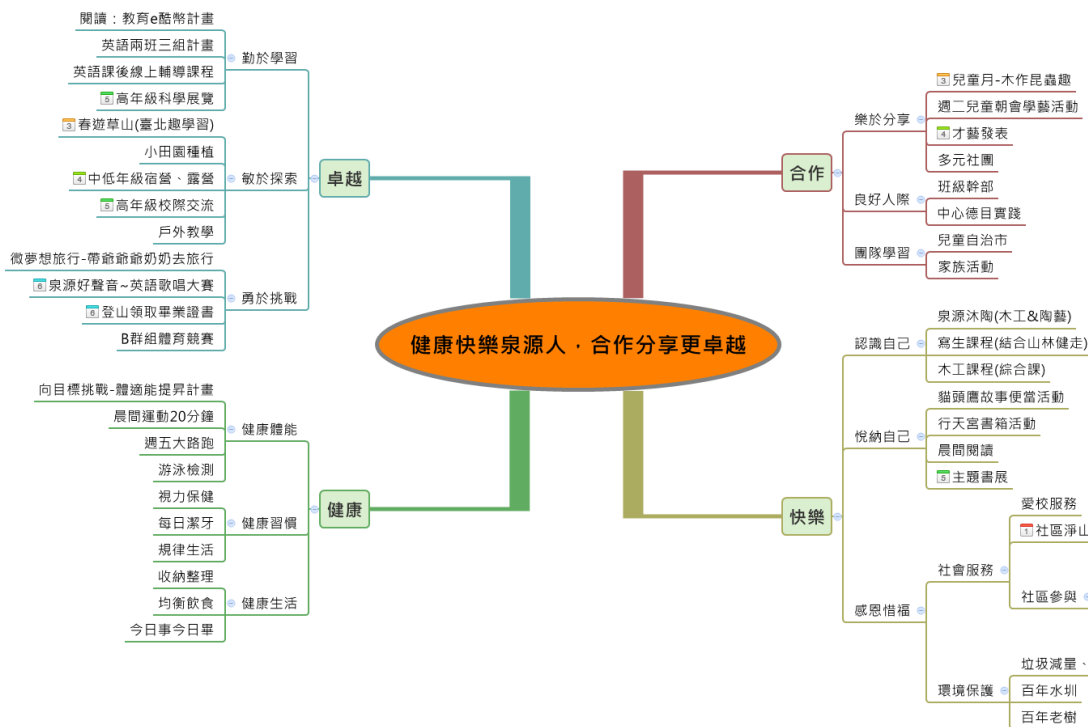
健康快樂泉源人，合作分享更卓越

卓越

勤於學習
閱讀：教育e酷幣計畫
英語兩班三組計畫
英語課後線上輔導課程
5 高年級科學展覽

敏於探索
3 春遊草山(臺北趣學習)
小田園種植
4 中低年級宿營、露營
5 高年級校際交流
戶外教學

勇於挑戰
微夢想旅行-帶爺爺奶奶去旅行
6 泉源好聲音~英語歌唱大賽
6 登山領取畢業證書
B群組體育競賽

健康

健康體能
向目標挑戰-體適能提昇計畫
晨間運動20分鐘
週五大路跑
游泳檢測

健康習慣
視力保健
每日潔牙
規律生活

健康生活
收納整理
均衡飲食
今日事今日畢

合作

樂於分享
3 兒童月-木作昆蟲趣
週二兒童朝會學藝活動
4 才藝發表
多元社團

良好人際
班級幹部
中心德目實踐

團隊學習
兒童自治市
家族活動

快樂

認識自己
泉源沐陶(木工&陶藝)
寫生課程(結合山林健走)
木工課程(綜合課)

悅納自己
貓頭鷹故事便當活動
行天宮書箱活動
晨間閱讀
5 主題書展

感恩惜福
社會服務
愛校服務
社區淨山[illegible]
社區參與

環境保護
垃圾減量、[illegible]
百年水圳
百年老樹